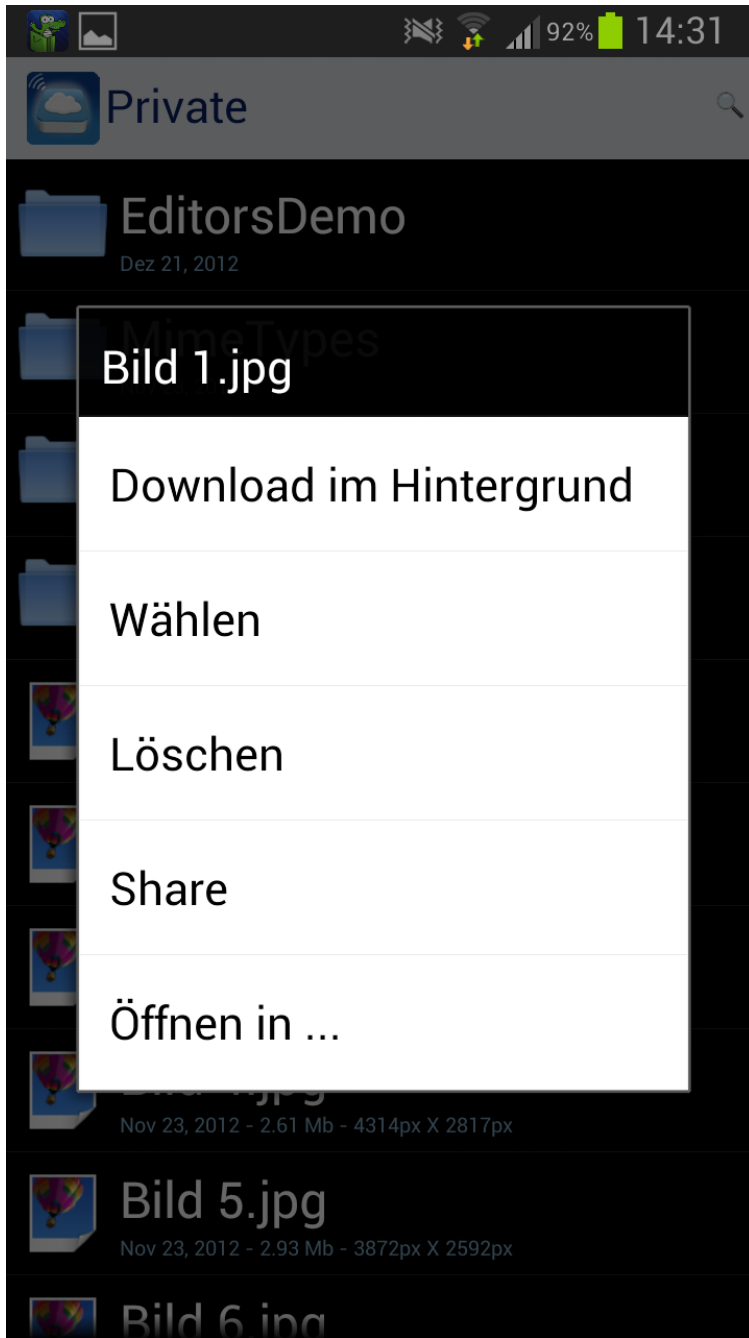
92% 14:31

Private

EditorsDemo
Dez 21, 2012

MimeTypes

Bild 1.jpg

Download im Hintergrund

Wählen

Löschen

Share

Öffnen in ...

Bild 4.jpg
Nov 23, 2012 - 2.61 Mb - 4314px X 2817px

Bild 5.jpg
Nov 23, 2012 - 2.93 Mb - 3872px X 2592px

Bild 6.jpg